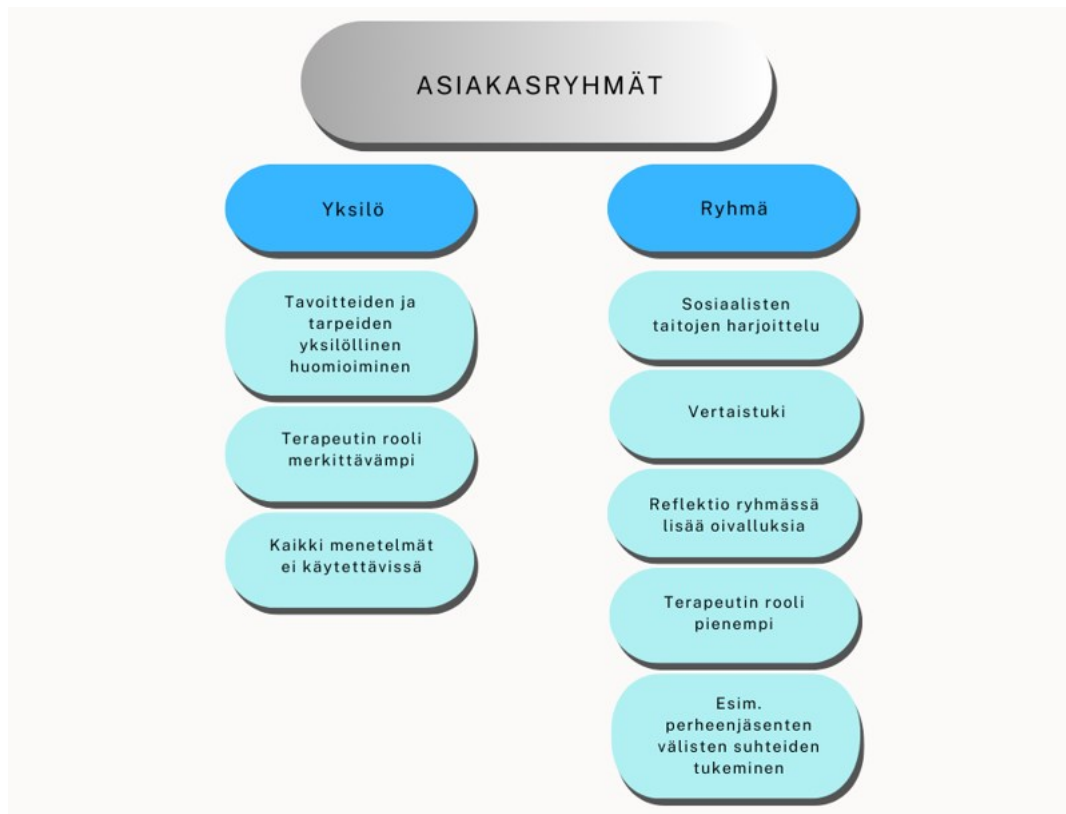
ASIAKASRYHMÄT

Yksilö

Tavoitteiden ja tarpeiden yksilöllinen huomioiminen

Terapeutin rooli merkittävämpi

Kaikki menetelmät ei käytettävissä

Ryhmä

Sosiaalisten taitojen harjoittelu

Vertaistuki

Reflektio ryhmässä lisää oivalluksia

Terapeutin rooli pienempi

Esim. perheenjäsenten välisten suhteiden tukeminen